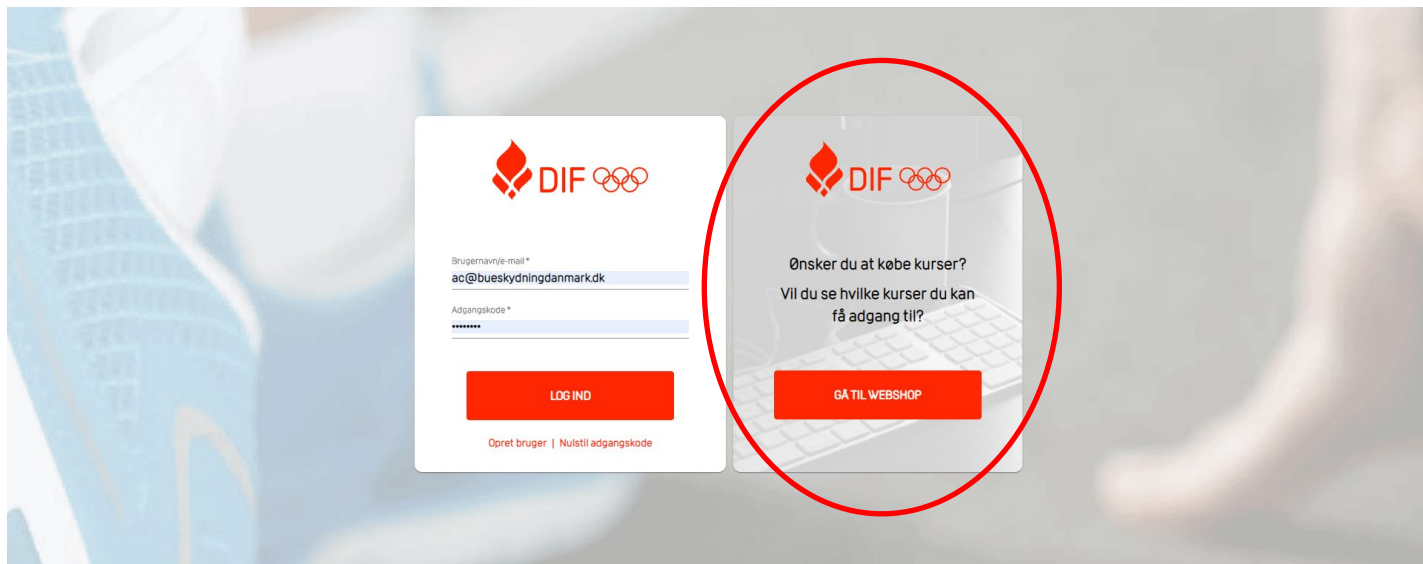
DIF

Brugernavn/e-mail *
ac@bueskydningdanmark.dk

Adgangskode *
••••••••

LOG IND

Opret bruger | Nulstil adgangskode

DIF

Ønsker du at købe kurser?

Vil du se hvilke kurser du kan få adgang til?

GÅ TIL WEBSHOP